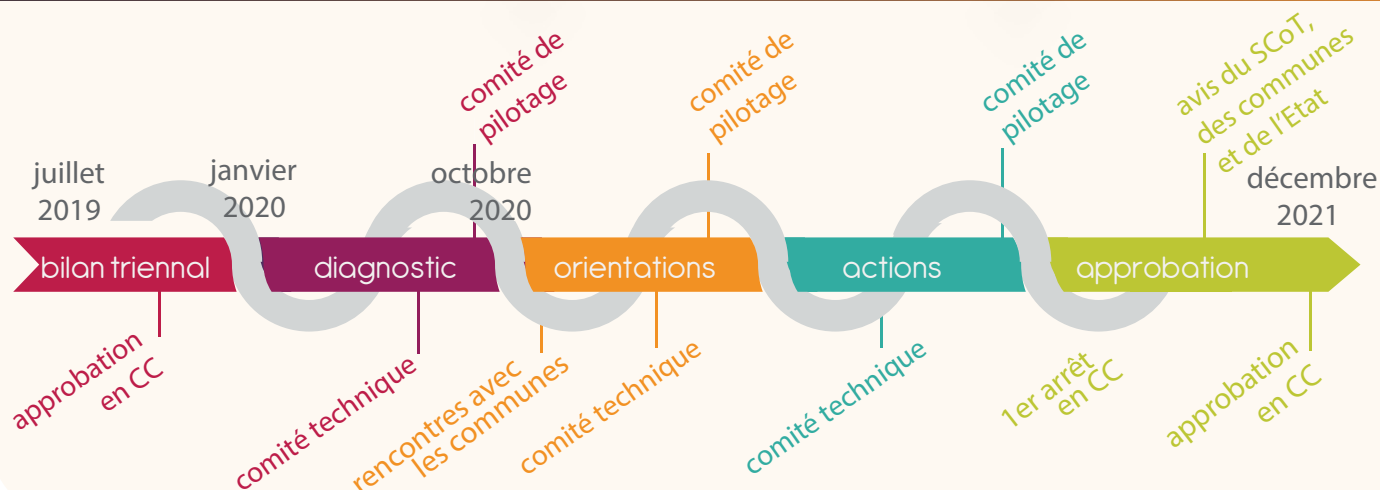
juillet 2019

janvier 2020

comité de pilotage

octobre 2020

comité de pilotage

comité de pilotage

avis du SCoT, des communes et de l'Etat

décembre 2021

bilan triennal

diagnostic

orientations

actions

approbation

approbation en CC

comité technique

rencontres avec les communes

comité technique

comité technique

1er arrêt en CC

approbation en CC